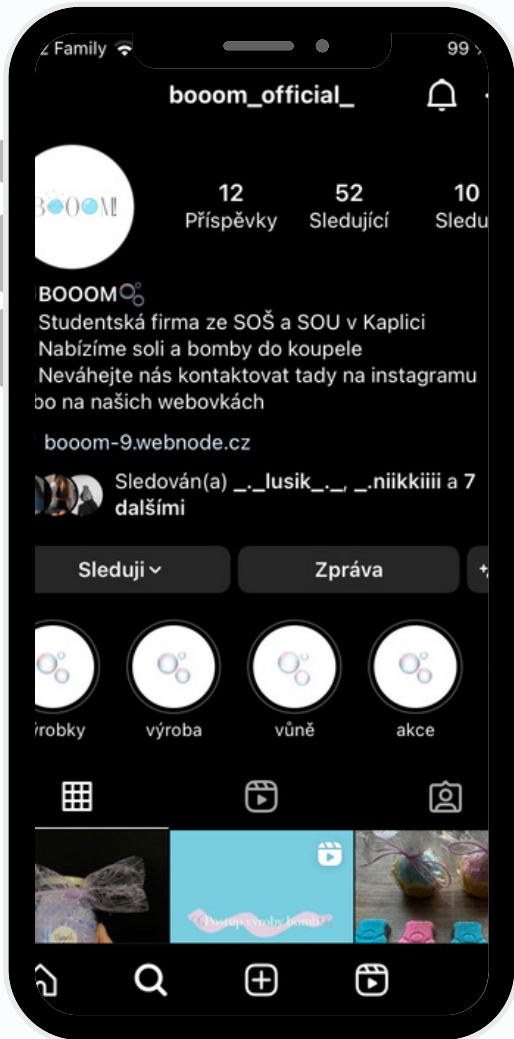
Z Family
99
booom_official_
BOOOM!
12
Příspěvky
52
Sledující
10
Sledu
BOOOM
Studentská firma ze SOŠ a SOU v Kaplici
Nabízíme soli a bomby do koupele
Neváhejte nás kontaktovat tady na instagramu bo na našich webovkách
booom-9.webnode.cz
Sledován(a) _._lusik_._, _.niikkiiii a 7 dalšími
Sledují
Zpráva
rrobky
výroba
vůně
akce
Postup výroby bomb